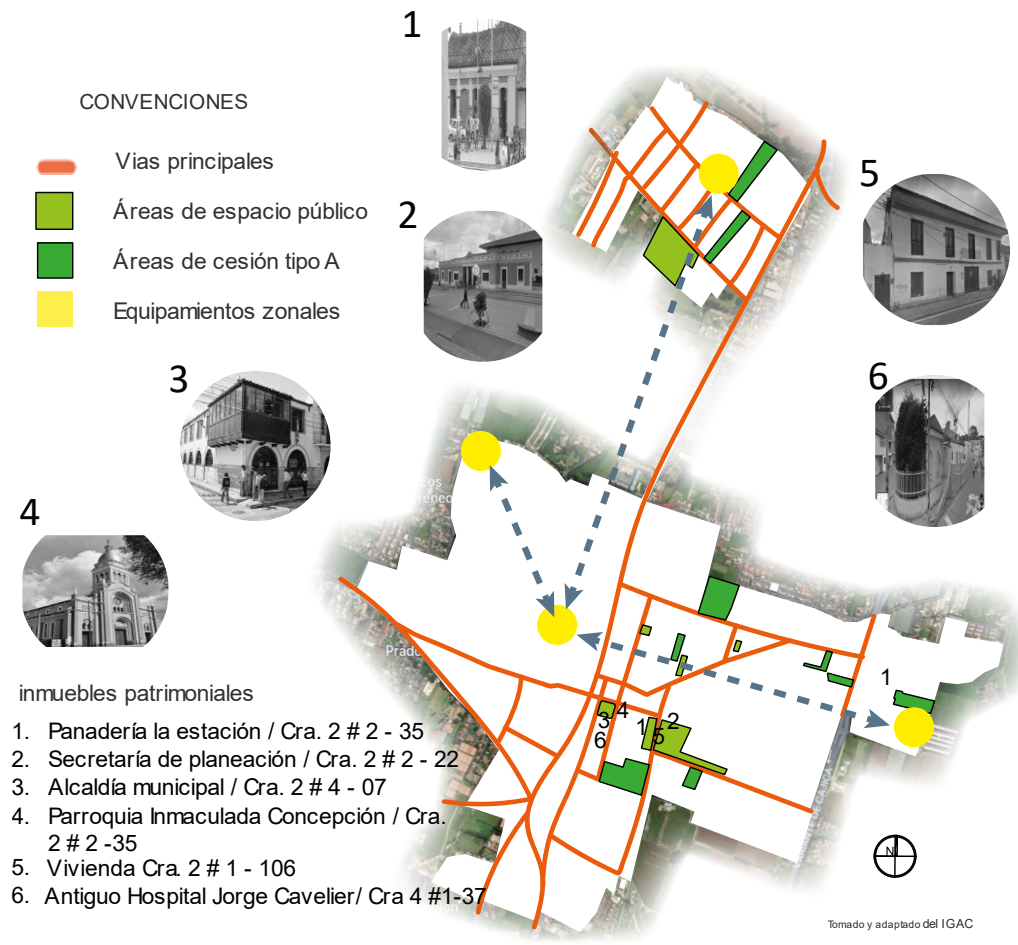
1

CONVENCIONES

Vias principales

Áreas de espacio público

Áreas de cesión tipo A

Equipamientos zonales

2

5

3

6

4

inmuebles patrimoniales

1. Panadería la estación / Cra. 2 # 2 - 35
2. Secretaría de planeación / Cra. 2 # 2 - 22
3. Alcaldía municipal / Cra. 2 # 4 - 07
4. Parroquia Inmaculada Concepción / Cra. 2 # 2 -35
5. Vivienda Cra. 2 # 1 - 106
6. Antiguo Hospital Jorge Cavelier/ Cra 4 #1-37

1

3 4

6

1 2

5

N

Tomado y adaptado del IGAC